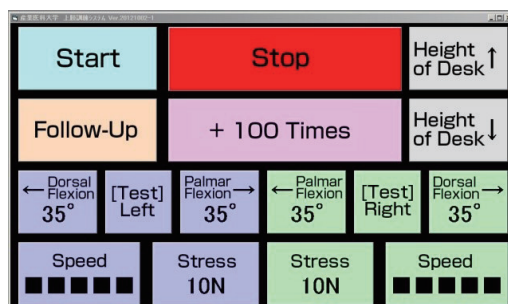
奈良医科大学 上肢訓練システム Ver.20121003-1

Start

Stop

Height of Desk ↑

Follow-Up

+ 100 Times

Height of Desk ↓

← Dorsal Flexion 35°

[Test] Left

Palmar Flexion → 35°

← Palmar Flexion 35°

[Test] Right

Dorsal Flexion → 35°

Speed ■■■■■

Stress 10N

Stress 10N

Speed ■■■■■